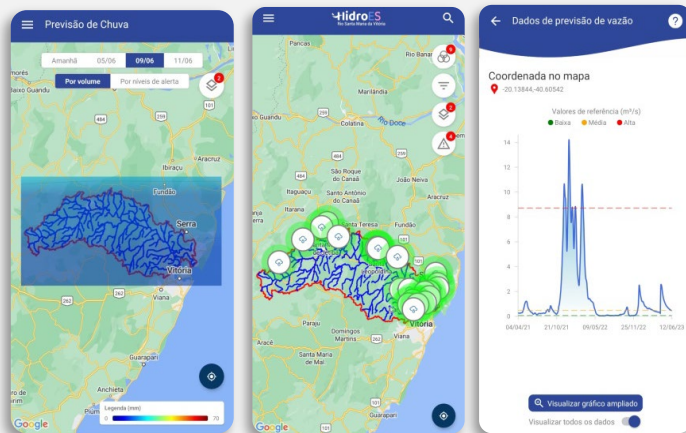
Previsão de Chuva

Amanhã 05/06 09/06 11/06

Por volume Por níveis de alerta

2

Guarapari

Vitória

Serra

Fundão

Aracruz

Ibiraçu

Anchieta

Legenda (mm)

0 70

Google

HidroES
Rio Santa Maria da Vitória

Pancas

Colatina

Rio Doce

Marilândia

São Roque do Canaã

Santo Antônio do Canaã

Itaguaçu

João Neiva

Itarana

Santa Teresa

Vitória

Paraju

Domingos Martins

Aracê

Viana

Santa Maria de Mai

Google

Dados de previsão de vazão

Coordenada no mapa

-20.13844,-40.60542

Valores de referência (m³/s)

Baixa Média Alta

14

12

10

8

6

4

2

0

04/04/21 21/10/21 09/05/22 25/11/22 12/06/23

Visualizar gráfico ampliado

Visualizar todos os dados